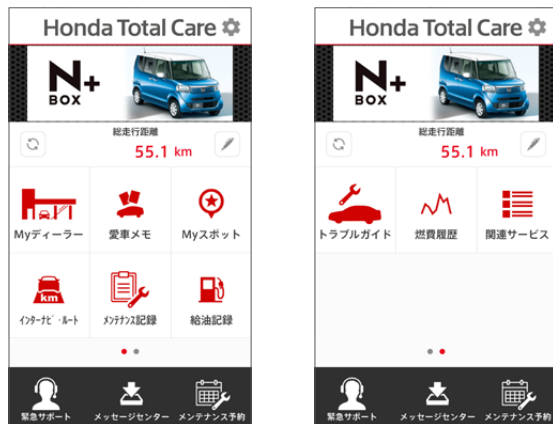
Honda Total Care

N+ BOX

総走行距離
55.1 km

Myディーラー
愛車メモ
Myスポット
km
インターナビ・ルート
メンテナンス記録
給油記録

緊急サポート
メッセージセンター
メンテナンス予約

Honda Total Care

N+ BOX

総走行距離
55.1 km

トラブルガイド
燃費履歴
関連サービス

緊急サポート
メッセージセンター
メンテナンス予約